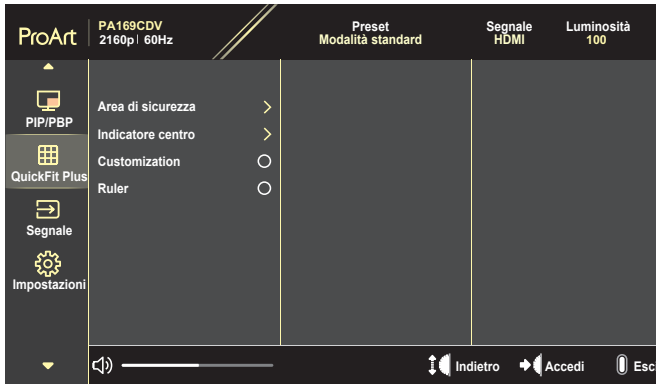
ProArt
PA169CDV
2160p | 60Hz

Preset
Modalità standard

Segnale
HDMI

Luminosità
100

PIP/PBP
QuickFit Plus
Segnale
Impostazioni

Area di sicurezza
Indicatore centro
Customization
Ruler

Indietro
Accedi
Esci